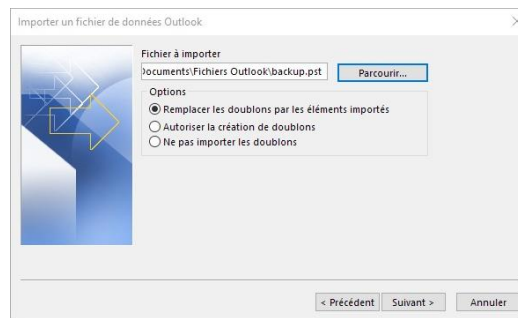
Importer un fichier de données Outlook

Fichier à importer

)ocuments\Fichiers Outlook\backup.pst

Parcourir...

Options

Remplacer les doublons par les éléments importés

Autoriser la création de doublons

Ne pas importer les doublons

< Précédent

Suivant >

Annuler